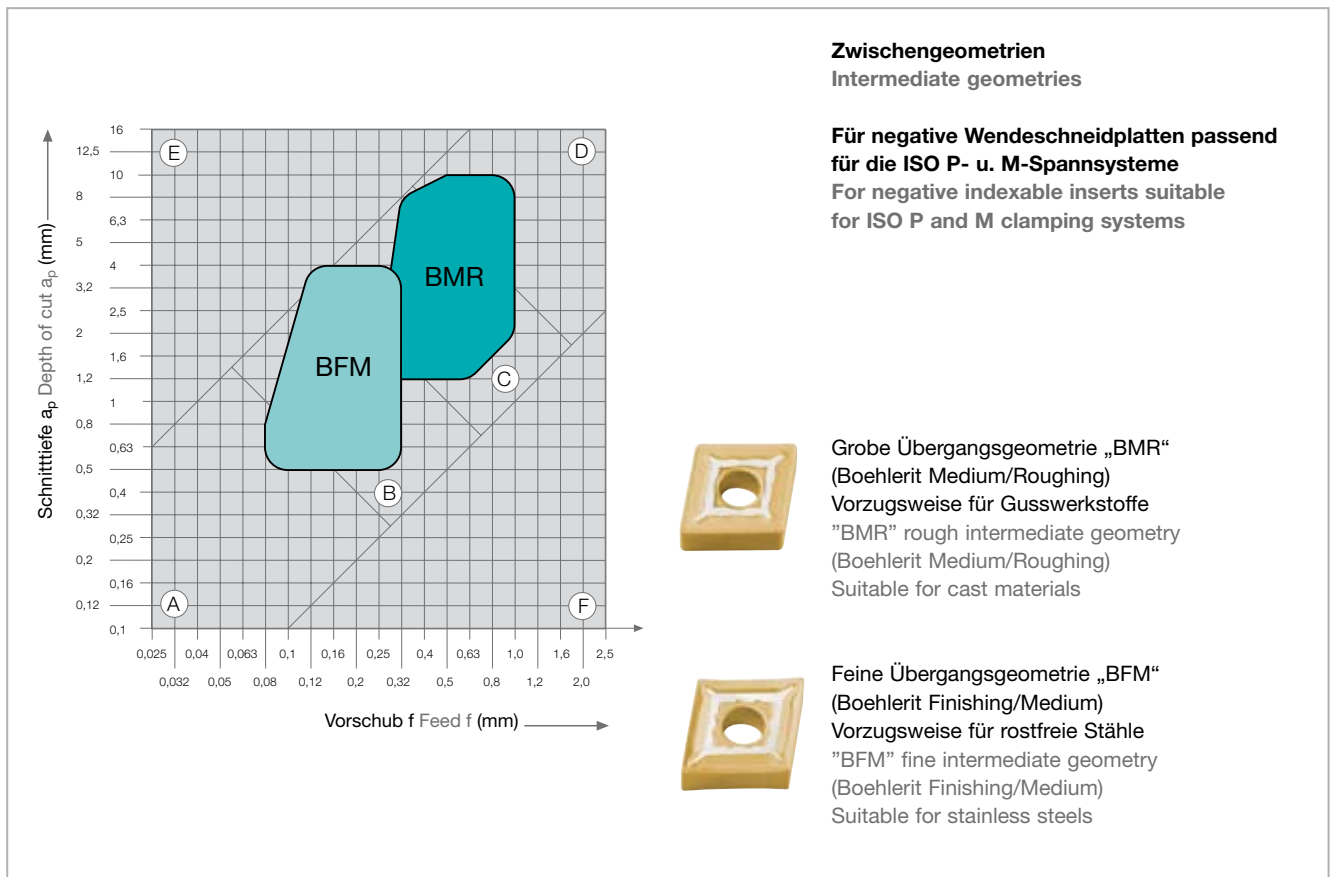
Schnitttiefe $a_p$ Depth of cut $a_p$ (mm)

16
12,5
10
8
6,3
5
4
3,2
2,5
2
1,6
1,2
1
0,8
0,63
0,5
0,4
0,32
0,25
0,2
0,16
0,12
0,1

E
D
BMR
BFM
C
B
A
F

0,025 0,04 0,063 0,1 0,16 0,25 0,4 0,63 1,0 1,6 2,5
0,032 0,05 0,08 0,12 0,2 0,32 0,5 0,8 1,2 2,0

Vorschub f Feed f (mm)

**Zwischengeometrien**
Intermediate geometries

**Für negative Wendeschneidplatten passend für die ISO P- u. M-Spannsysteme**
For negative indexable inserts suitable for ISO P and M clamping systems

Grobe Übergangsgeometrie „BMR“
(Boehlerit Medium/Roughing)
Vorzugsweise für Gusswerkstoffe
”BMR” rough intermediate geometry
(Boehlerit Medium/Roughing)
Suitable for cast materials

Feine Übergangsgeometrie „BFM“
(Boehlerit Finishing/Medium)
Vorzugsweise für rostfreie Stähle
”BFM” fine intermediate geometry
(Boehlerit Finishing/Medium)
Suitable for stainless steels